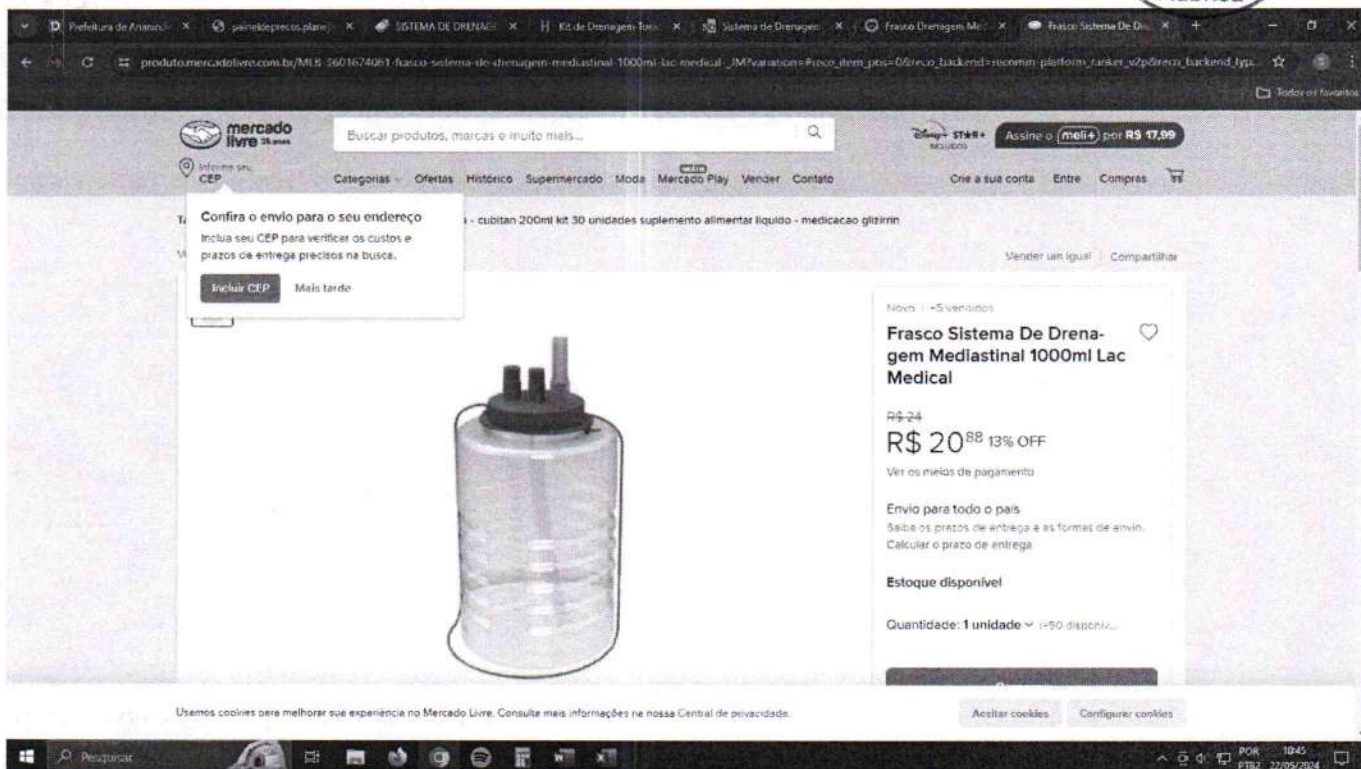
Prefeitura de Ananin | paineldeprecos.planej | SISTEMA DE DRENAGE | Kit de Drenagem Tor | Sistema de Drenagem | Frasco Drenagem Me | Frasco Sistema De Dre

produto.mercadolivre.com.br/MLB-3601674061-frasco-sistema-de-drenagem-mediastinal-1000ml-lac-medical-_JM#variation=#reco_item_pos=0&reco_backend=recomm-platform_ranker_v2p&reco_backend_typ...

Todos os favoritos

mercado livre 25 anos

Buscar produtos, marcas e muito mais...

Disney+ STAR+ INCLUIDOS

Assine o meli+ por R$ 17,99

Informe seu CEP

Categorias Ofertas Histórico Supermercado Moda Mercado Play Vender Contato

Crie a sua conta Entre Compras

Confira o envio para o seu endereço

Inclua seu CEP para verificar os custos e prazos de entrega precisos na busca.

Incluir CEP Mais tarde

- cubitan 200ml kit 30 unidades suplemento alimentar liquido - medicacao glizirrin

Vender um igual | Compartilhar

Novo | +5 vendidos

Frasco Sistema De Drenagem Mediastinal 1000ml Lac Medical

R$ 24

R$ 20$^{88}$ 13% OFF

Ver os meios de pagamento

Envio para todo o país

Saiba os prazos de entrega e as formas de envio.

Calcular o prazo de entrega

Estoque disponível

Quantidade: 1 unidade (+50 disponív...

Usamos cookies para melhorar sua experiência no Mercado Livre. Consulte mais informações na nossa Central de privacidade.

Aceitar cookies Configurar cookies

Pesquisar

POR PTB2 10:45 22/05/2024